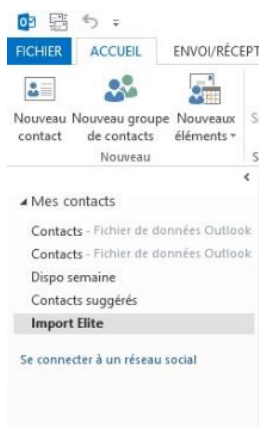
FICHIER ACCUEIL ENVOI/RÉCEPT

Nouveau contact Nouveau groupe de contacts Nouveaux éléments

Nouveau

Mes contacts

Contacts - Fichier de données Outlook

Contacts - Fichier de données Outlook

Dispo semaine

Contacts suggérés

Import Elite

Se connecter à un réseau social